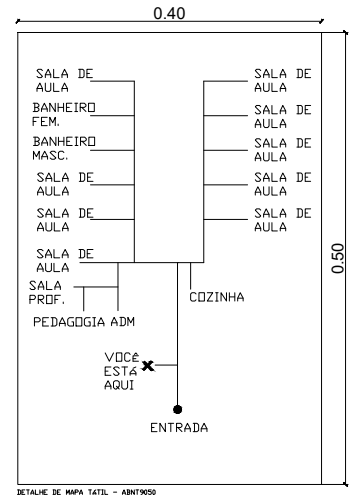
0.40

0.50

SALA DE AULA

BANHEIRO FEM.

BANHEIRO MASC.

SALA DE AULA

SALA DE AULA

SALA DE AULA

SALA PROF.

PEDAGOGIA ADM

SALA DE AULA

SALA DE AULA

SALA DE AULA

SALA DE AULA

SALA DE AULA

COZINHA

VOCê ESTá AQUI

ENTRADA

DETALHE DE MAPA TáTIL - ABNT9050